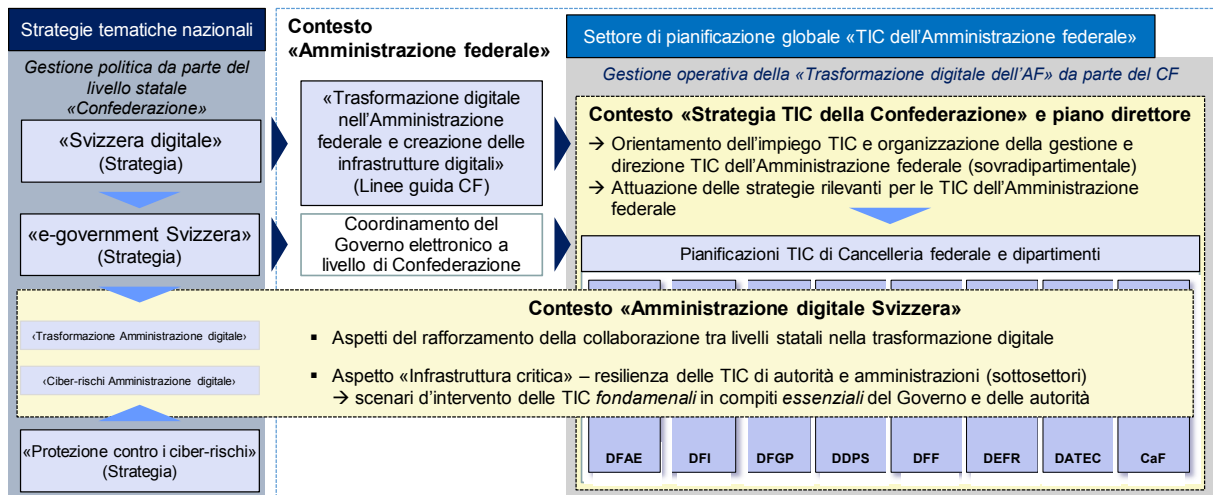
Strategie tematiche nazionali

Gestione politica da parte del livello statale «Confederazione»

«Svizzera digitale» (Strategia)

«e-government Svizzera» (Strategia)

‹Trasformazione Amministrazione digitale›

‹Ciber-rischi Amministrazione digitale›

«Protezione contro i ciber-rischi» (Strategia)

Contesto «Amministrazione federale»

«Trasformazione digitale nell'Amministrazione federale e creazione delle infrastrutture digitali» (Linee guida CF)

Coordinamento del Governo elettronico a livello di Confederazione

Settore di pianificazione globale «TIC dell'Amministrazione federale»

Gestione operativa della «Trasformazione digitale dell'AF» da parte del CF

Contesto «Strategia TIC della Confederazione» e piano direttore

→ Orientamento dell'impiego TIC e organizzazione della gestione e direzione TIC dell'Amministrazione federale (sovradipartimentale)
→ Attuazione delle strategie rilevanti per le TIC dell'Amministrazione federale

Pianificazioni TIC di Cancelleria federale e dipartimenti

Contesto «Amministrazione digitale Svizzera»

▪ Aspetti del rafforzamento della collaborazione tra livelli statali nella trasformazione digitale

▪ Aspetto «Infrastruttura critica» – resilienza delle TIC di autorità e amministrazioni (sottosettori)
→ scenari d'intervento delle TIC *fondamenali* in compiti *essenziali* del Governo e delle autorità

| DFAE | DFI | DFGP | DDPS | DFF | DEFR | DATEC | CaF |